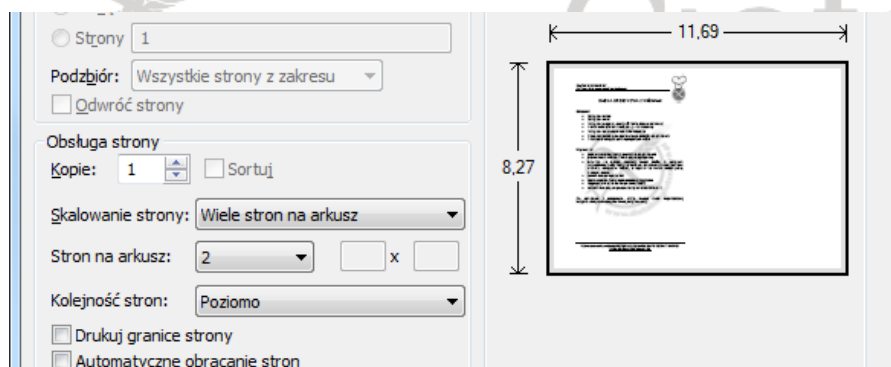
Strony 1

Podzbiór: Wszystkie strony z zakresu

Odwróć strony

Obsługa strony

Kopie: 1 Sortuj

Skalowanie strony: Wiele stron na arkusz

Stron na arkusz: 2 x

Kolejność stron: Poziomo

Drukuj granice strony

Automatyczne obracanie stron

11,69

8,27